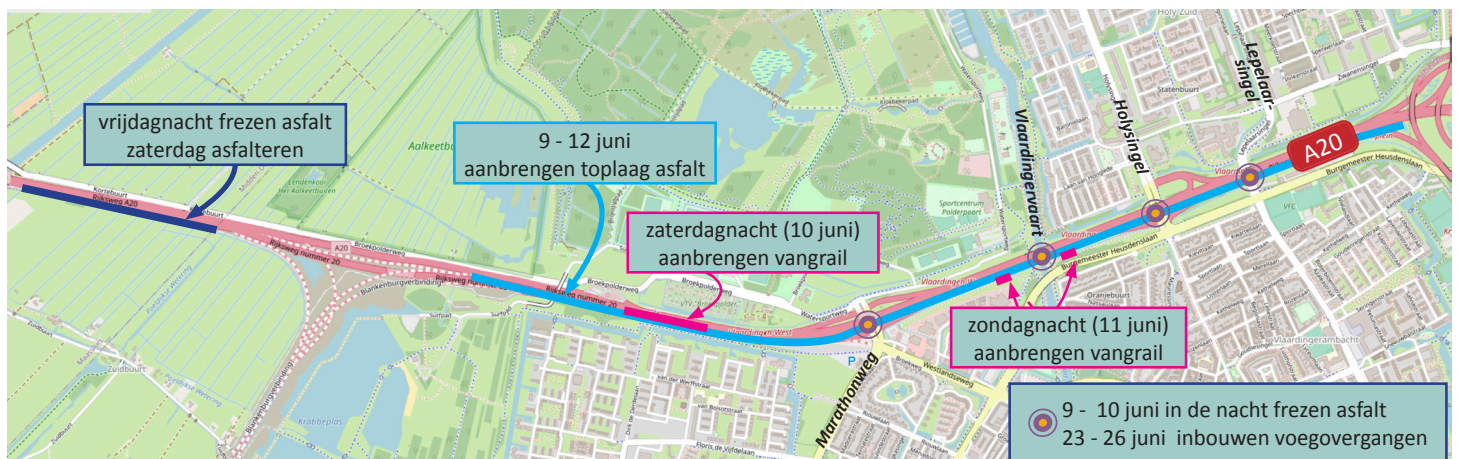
vrijdagnacht frezen asfalt
zaterdag asfalteren

9 - 12 juni
aanbrengen toplaag asfalt

zaterdagnacht (10 juni)
aanbrengen vangrail

zondagnacht (11 juni)
aanbrengen vangrail

9 - 10 juni in de nacht frezen asfalt
23 - 26 juni inbouwen voegovergangen

A20

Vlaardingervaart

Holysingel

Lepelaarsingel

Marathonweg

Aalkeetbuiten

Kortebuurt

Rijksweg A20

Rijksweg nummer 20

Broekpolderweg

Blankenburgerverbinding

Burgemeester Heusdenslaan

Sportcentrum Polderpoort

Statenbuurt

Oranjebuurt

Holy/Zuid

Krabbeplas

Zuidbuurt

Westlandseweg

Vlaardingerambacht

Floris de Vijfdelaan